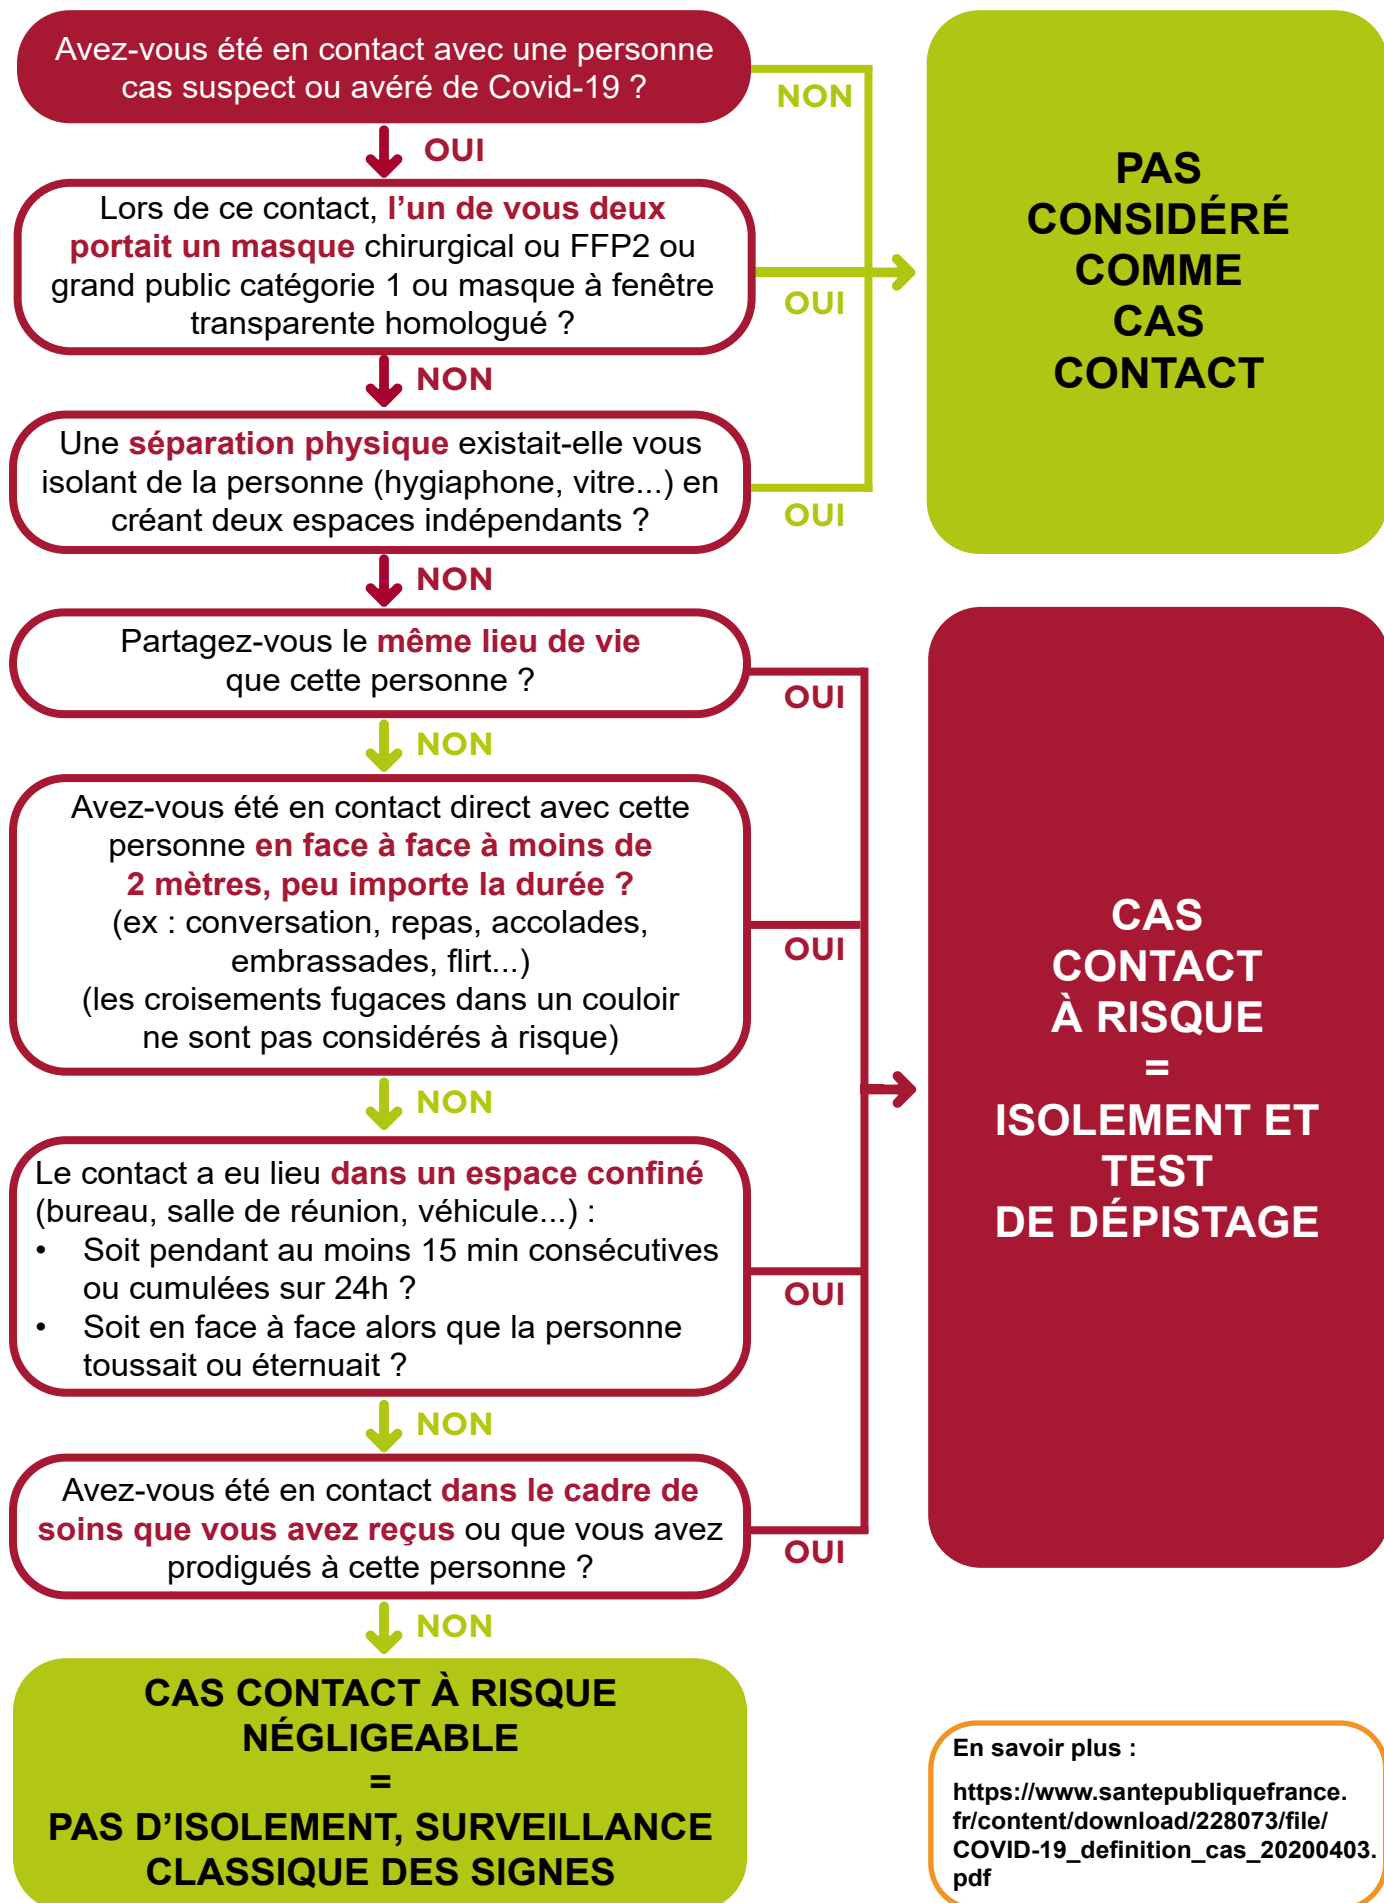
Avez-vous été en contact avec une personne cas suspect ou avéré de Covid-19 ?

NON

OUI

Lors de ce contact, l'un de vous deux portait un masque chirurgical ou FFP2 ou grand public catégorie 1 ou masque à fenêtre transparente homologué ?

OUI

NON

Une séparation physique existait-elle vous isolant de la personne (hygiaphone, vitre...) en créant deux espaces indépendants ?

OUI

PAS CONSIDÉRÉ COMME CAS CONTACT

NON

Partagez-vous le même lieu de vie que cette personne ?

OUI

NON

Avez-vous été en contact direct avec cette personne en face à face à moins de 2 mètres, peu importe la durée ? (ex : conversation, repas, accolades, embrassades, flirt...) (les croisements fugaces dans un couloir ne sont pas considérés à risque)

OUI

NON

Le contact a eu lieu dans un espace confiné (bureau, salle de réunion, véhicule...) :
• Soit pendant au moins 15 min consécutives ou cumulées sur 24h ?
• Soit en face à face alors que la personne toussait ou éternuait ?

OUI

CAS CONTACT À RISQUE = ISOLEMENT ET TEST DE DÉPISTAGE

NON

Avez-vous été en contact dans le cadre de soins que vous avez reçus ou que vous avez prodigués à cette personne ?

OUI

NON

CAS CONTACT À RISQUE NÉGLIGEABLE = PAS D'ISOLEMENT, SURVEILLANCE CLASSIQUE DES SIGNES

En savoir plus :
https://www.santepubliquefrance.fr/content/download/228073/file/COVID-19_definition_cas_20200403.pdf